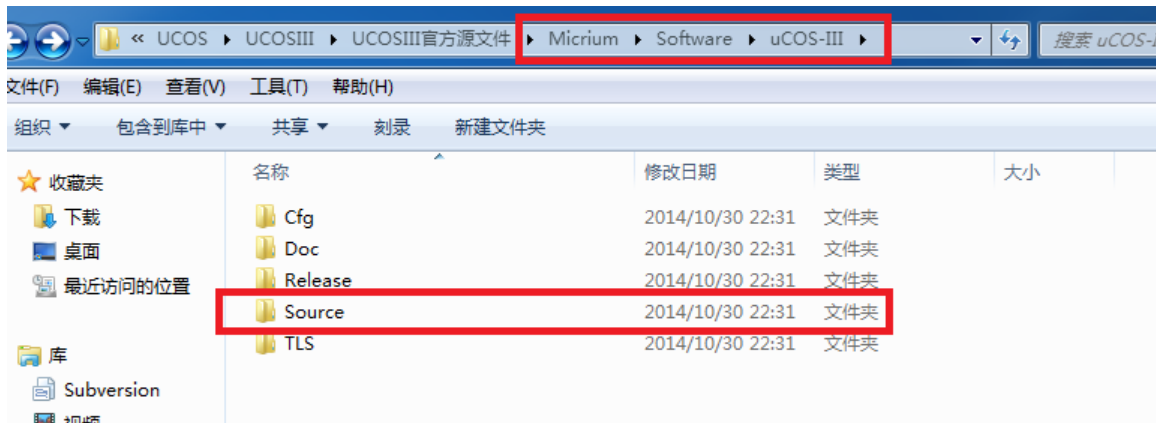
« UCOS ▸ UCOSIII ▸ UCOSIII官方源文件 ▸ Micrium ▸ Software ▸ uCOS-III ▸

搜索 uCOS-I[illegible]

文件(F) 编辑(E) 查看(V) 工具(T) 帮助(H)

组织 ▾ 包含到库中 ▾ 共享 ▾ 刻录 新建文件夹

收藏夹
下载
桌面
最近访问的位置

库
Subversion
视频

| 名称 | 修改日期 | 类型 | 大小 |
|---|---|---|---|
| Cfg | 2014/10/30 22:31 | 文件夹 | |
| Doc | 2014/10/30 22:31 | 文件夹 | |
| Release | 2014/10/30 22:31 | 文件夹 | |
| Source | 2014/10/30 22:31 | 文件夹 | |
| TLS | 2014/10/30 22:31 | 文件夹 | |